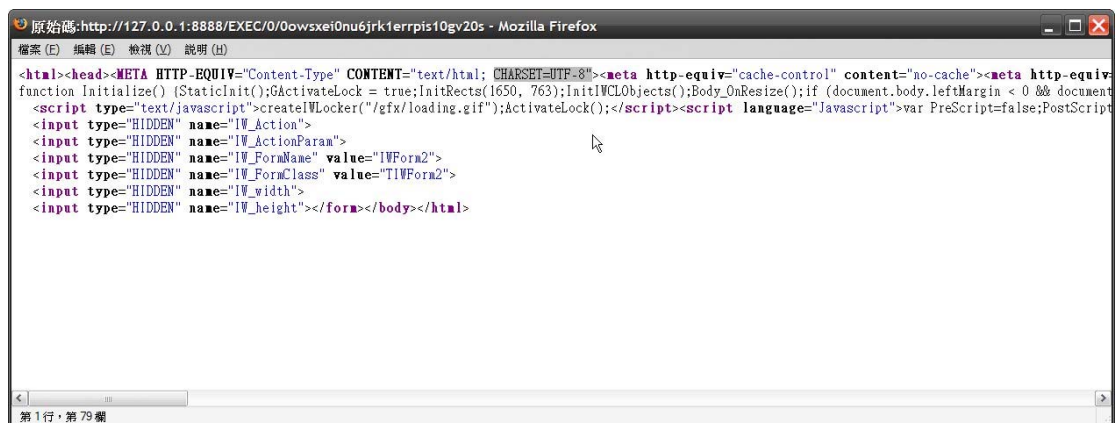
原始碼:http://127.0.0.1:8888/EXEC/0/0owsxei0nu6jrk1errpis10gv20s - Mozilla Firefox

檔案 (F) 編輯 (E) 檢視 (V) 說明 (H)

<html><head><META HTTP-EQUIV="Content-Type" CONTENT="text/html; CHARSET=UTF-8"><meta http-equiv="cache-control" content="no-cache"><meta http-equiv
function Initialize() {StaticInit();GActivateLock = true;InitRects(1650, 763);InitIWCLObjects();Body_OnResize();if (document.body.leftMargin < 0 && document
<script type="text/javascript">createIWLocker("/gfx/loading.gif");ActivateLock();</script><script language="Javascript">var PreScript=false;PostScript
<input type="HIDDEN" name="IW_Action">
<input type="HIDDEN" name="IW_ActionParam">
<input type="HIDDEN" name="IW_FormName" value="IWForm2">
<input type="HIDDEN" name="IW_FormClass" value="TIWForm2">
<input type="HIDDEN" name="IW_width">
<input type="HIDDEN" name="IW_height"></form></body></html>

第 1 行，第 79 欄